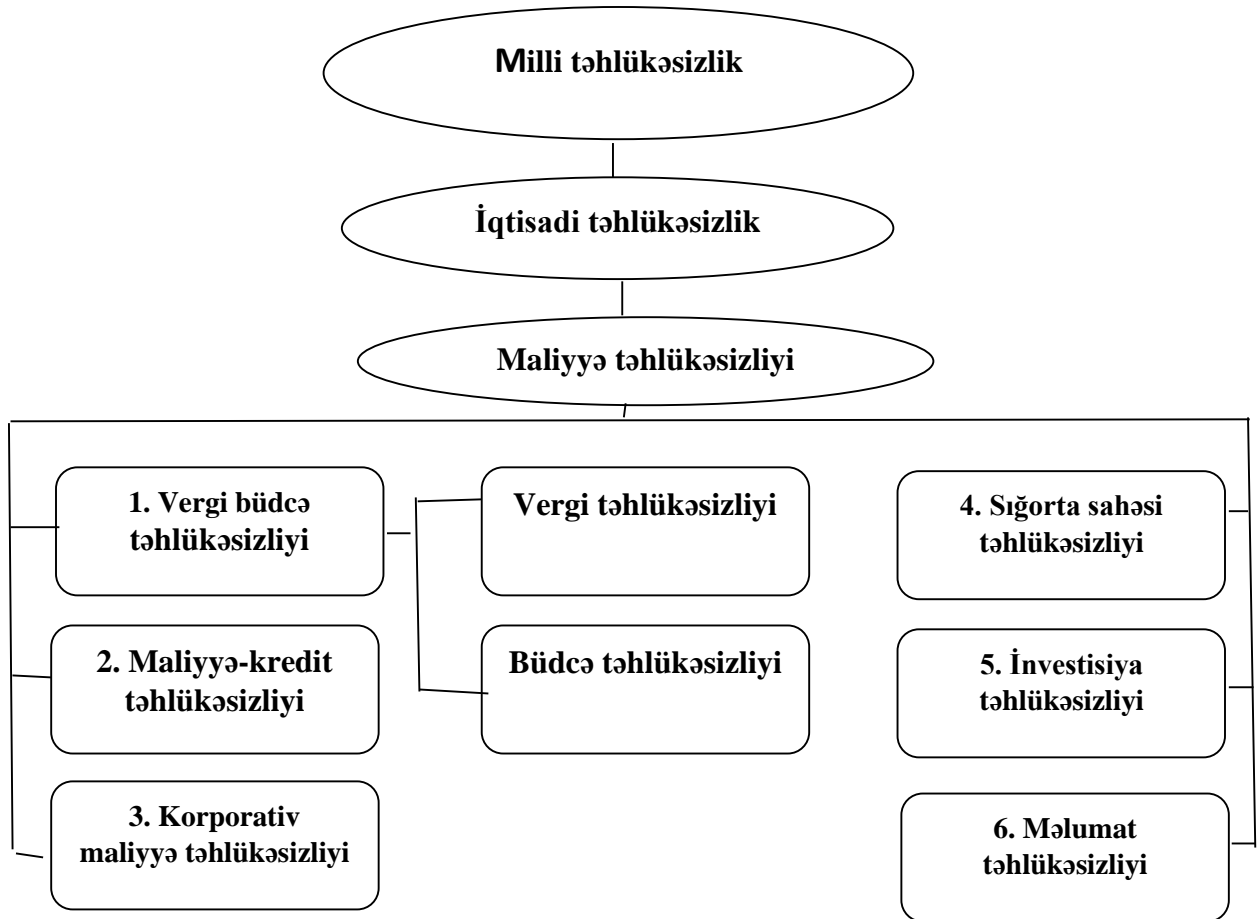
Milli təhlükəsizlik

İqtisadi təhlükəsizlik

Maliyyə təhlükəsizliyi

1. Vergi büdcə təhlükəsizliyi

2. Maliyyə-kredit təhlükəsizliyi

3. Korporativ maliyyə təhlükəsizliyi

Vergi təhlükəsizliyi

Büdcə təhlükəsizliyi

4. Sığorta sahəsi təhlükəsizliyi

5. İnvestisiya təhlükəsizliyi

6. Məlumat təhlükəsizliyi